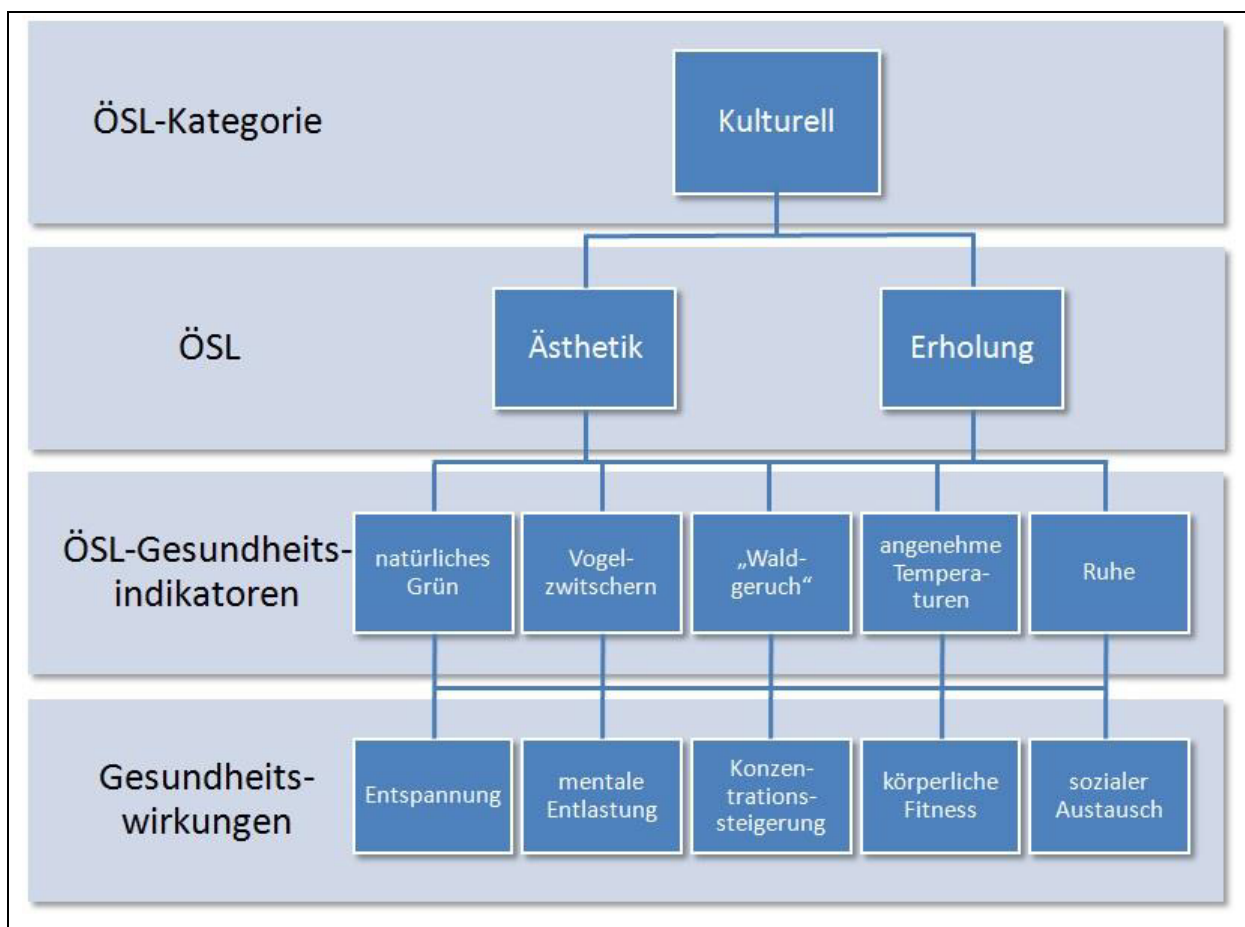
ÖSL-Kategorie

Kulturell

ÖSL

Ästhetik

Erholung

ÖSL-Gesundheitsindikatoren

natürliches Grün

Vogelzwitschern

„Waldgeruch“

angenehme Temperaturen

Ruhe

Gesundheitswirkungen

Entspannung

mentale Entlastung

Konzentrationssteigerung

körperliche Fitness

sozialer Austausch